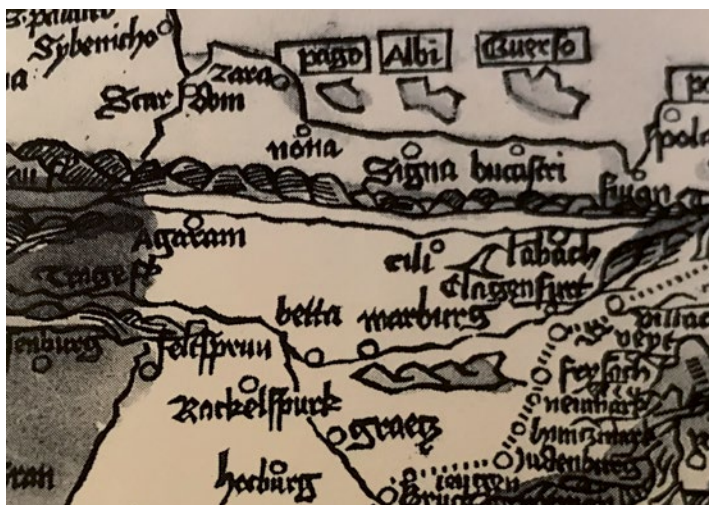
s.paulino
Sybenicho
Zara
Scar
Sbin
pago
Albi
Guerso
po
nonna
Signa
bucasteri
pola
Fiuan
Agazam
Tergest
cili
labach
clagenfurt
betta
marburg
villac
senburg
Feistprun
vepe
Rackelspurk
Feysach
neunharz
graetz
Judenburg
hunnzmark
herburg
stran
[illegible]
Bruck